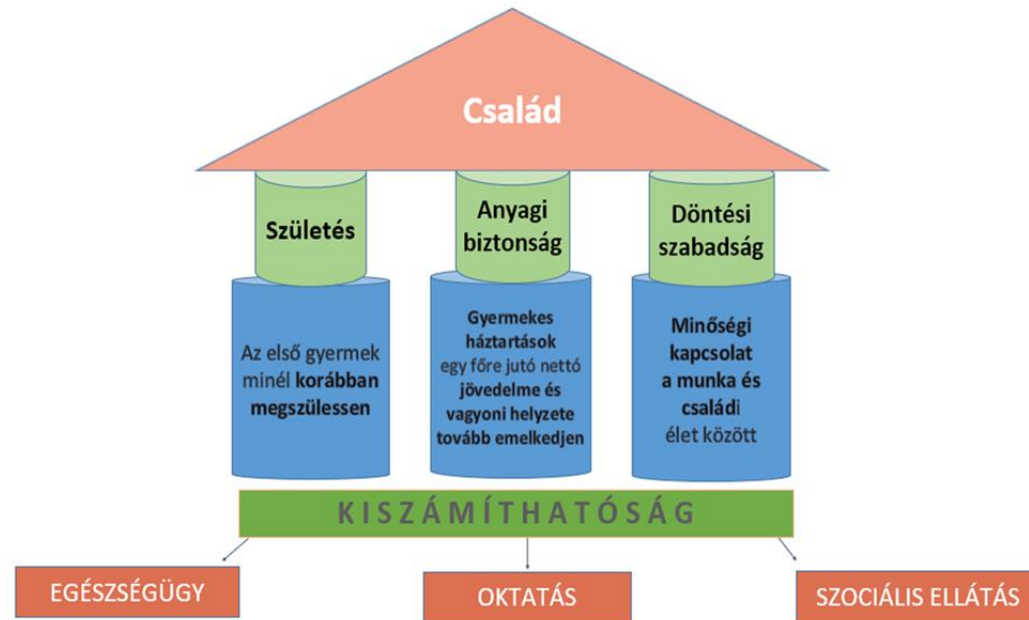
Család

Születés

Anyagi biztonság

Döntési szabadság

Az első gyermek minél korábban megszülessen

Gyermekes háztartások egy főre jutó nettó jövedelme és vagyoni helyzete tovább emelkedjen

Minőségi kapcsolat a munka és családi élet között

KISZÁMÍTHATÓSÁG

EGÉSZSÉGÜGY

OKTATÁS

SZOCIÁLIS ELLÁTÁS